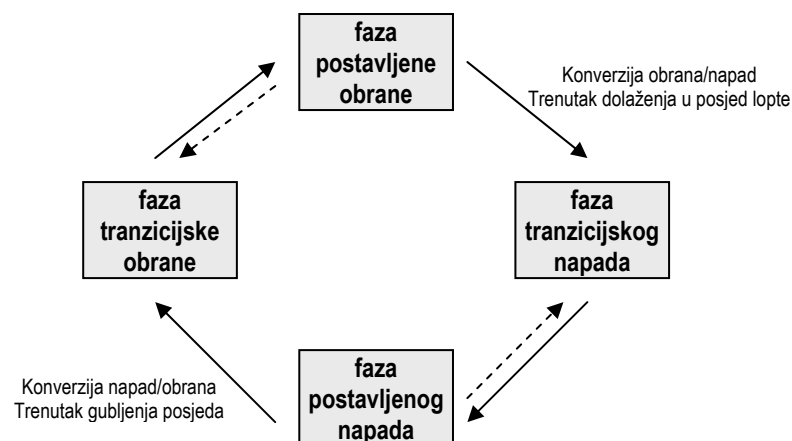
faza postavljene obrane

Konverzija obrana/napad
Trenutak dolaženja u posjed lopte

faza tranzicijske obrane

faza tranzicijskog napada

Konverzija napad/obrana
Trenutak gubljenja posjeda

faza postavljenog napada